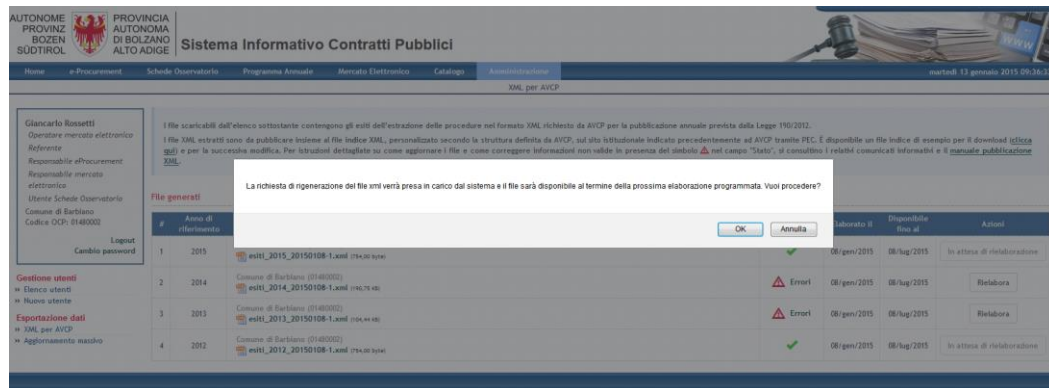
AUTONOME PROVINZ BOZEN SÜDTIROL

PROVINCIA AUTONOMA DI BOLZANO ALTO ADIGE

Sistema Informativo Contratti Pubblici

Home | e-Procurement | Schede Osservatorio | Programma Annuale | Mercato Elettronico | Catalogo | Amministrazione

martedì 13 gennaio 2015 09:36:3

XML per AVCP

Giancarlo Rossetti
Operatore mercato elettronico
Referente
Responsabile eProcurement
Responsabile mercato elettronico
Utente Schede Osservatorio
Comune di Barbiano
Codice OCP: 01480002

Logout
Cambio password

Gestione utenti
» Elenco utenti
» Nuovo utente

Esportazione dati
» XML per AVCP
» Aggiornamento massivo

I file scaricabili dall'elenco sottostante contengono gli esiti dell'estrazione delle procedure nel formato XML richiesto da AVCP per la pubblicazione annuale prevista dalla Legge 190/2012.

I file XML estratti sono da pubblicare insieme al file indice XML, personalizzato secondo la struttura definita da AVCP, sul sito istituzionale indicato precedentemente ad AVCP tramite PEC. È disponibile un file indice di esempio per il download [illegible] qui e per la successiva modifica. Per istruzioni dettagliate su come aggiornare i file e come correggere informazioni non valide in presenza del simbolo nel campo "Stato", si consultino i relativi comunicati informativi e il manuale pubblicazione XML.

File generati

La richiesta di rigenerazione del file xml verrà presa in carico dal sistema e il file sarà disponibile al termine della prossima elaborazione programmata. Vuoi procedere?

OK | Annulla

| # | Anno di riferimento | | | Elaborato il | Disponibile fino al | Azioni |
|---|---|---|---|---|---|---|
| 1 | 2015 | esiti_2015_20150108-1.xml (784,00 byte) | ✔ | 08/gen/2015 | 08/lug/2015 | In attesa di rielaborazione |
| 2 | 2014 | Comune di Barbiano (01480002) esiti_2014_20150108-1.xml (190,76 kB) | Errori | 08/gen/2015 | 08/lug/2015 | Rielabora |
| 3 | 2013 | Comune di Barbiano (01480002) esiti_2013_20150108-1.xml (104,44 kB) | Errori | 08/gen/2015 | 08/lug/2015 | Rielabora |
| 4 | 2012 | Comune di Barbiano (01480002) esiti_2012_20150108-1.xml (784,00 byte) | ✔ | 08/gen/2015 | 08/lug/2015 | In attesa di rielaborazione |